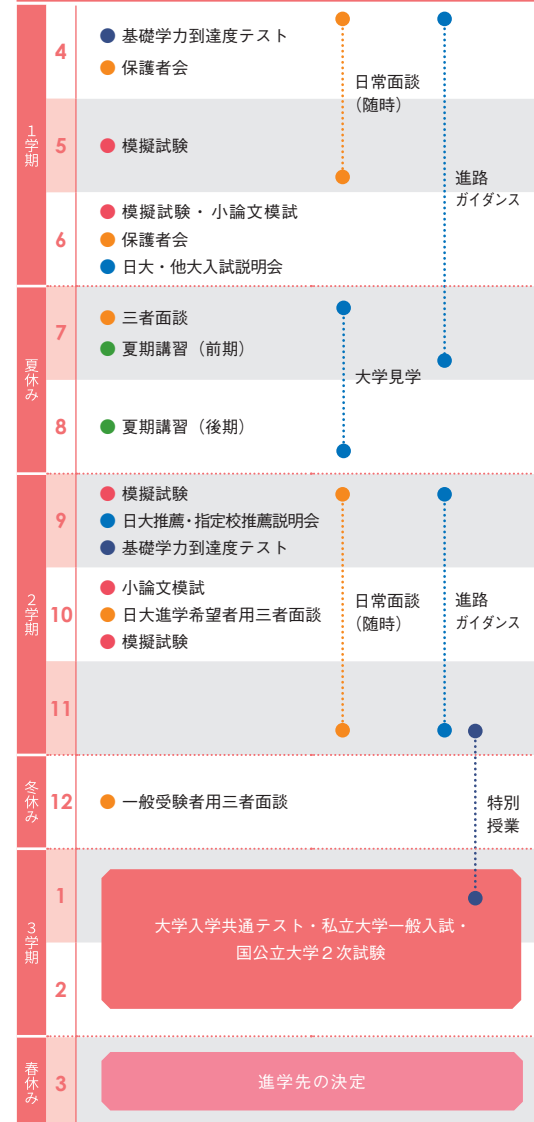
1学期

4
基礎学力到達度テスト
保護者会

日常面談（随時）

5
模擬試験

進路ガイダンス

6
模擬試験・小論文模試
保護者会
日大・他大入試説明会

夏休み

7
三者面談
夏期講習（前期）

大学見学

8
夏期講習（後期）

2学期

9
模擬試験
日大推薦・指定校推薦説明会
基礎学力到達度テスト

10
小論文模試
日大進学希望者用三者面談
模擬試験

日常面談（随時）

進路ガイダンス

11

冬休み

12
一般受験者用三者面談

特別授業

3学期

1

大学入学共通テスト・私立大学一般入試・国公立大学２次試験

2

春休み

3
進学先の決定